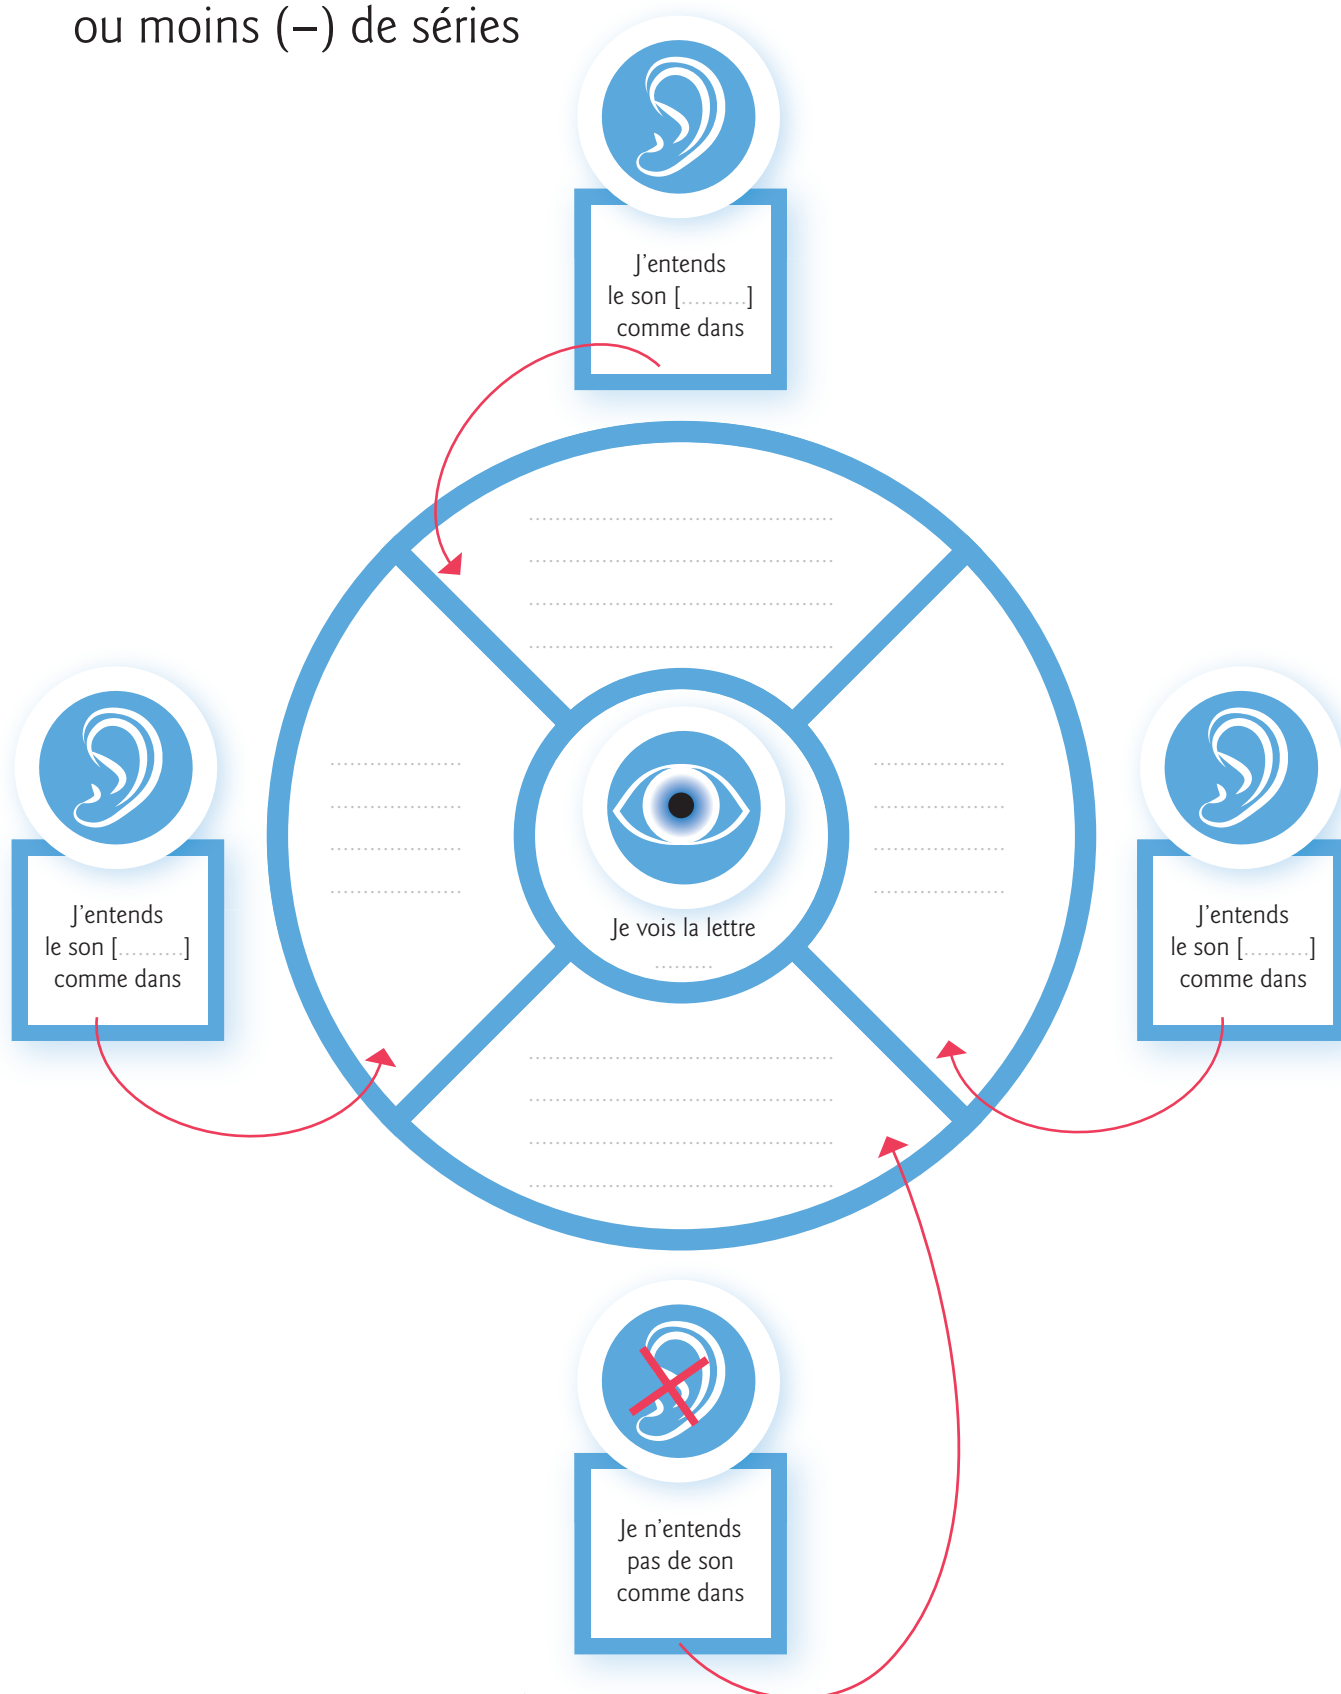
ou moins (–) de séries

J'entends le son [..........] comme dans

..........................................
..........................................
..........................................
..........................................

J'entends le son [..........] comme dans

....................
....................
....................
....................

Je vois la lettre
.........

....................
....................
....................
....................

J'entends le son [..........] comme dans

..........................................
..........................................
..........................................
..........................................

Je n'entends pas de son comme dans